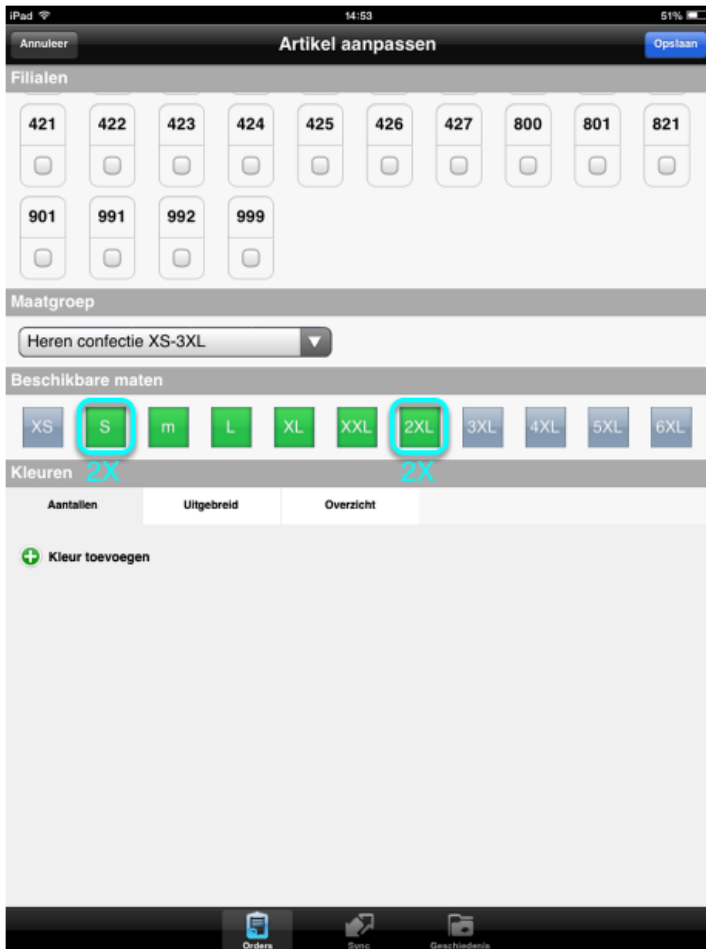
iPad
14:53
51%

Annuleer
Artikel aanpassen
Opslaan

Filialen

421 422 423 424 425 426 427 800 801 821

901 991 992 999

Maatgroep

Heren confectie XS-3XL

Beschikbare maten

XS S m L XL XXL 2XL 3XL 4XL 5XL 6XL

2X 2X

Kleuren

Aantallen
Uitgebreid
Overzicht

Kleur toevoegen

Orders
Sync
Geschiedenis